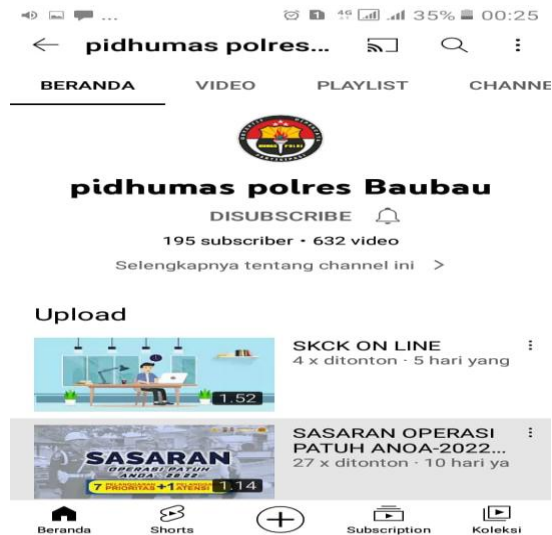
35% 00:25

pidhumas polres...

BERANDA VIDEO PLAYLIST CHANNE

pidhumas polres Baubau

DISUBSCRIBE

195 subscriber • 632 video

Selengkapnya tentang channel ini >

Upload

1.52

SKCK ON LINE
4 x ditonton · 5 hari yang

SASARAN
OPERASI PATUH ANOA 2022
7 PRIORITAS +1 ATENSI
1.14

SASARAN OPERASI PATUH ANOA-2022...
27 x ditonton · 10 hari ya

Beranda Shorts Subscription Koleksi